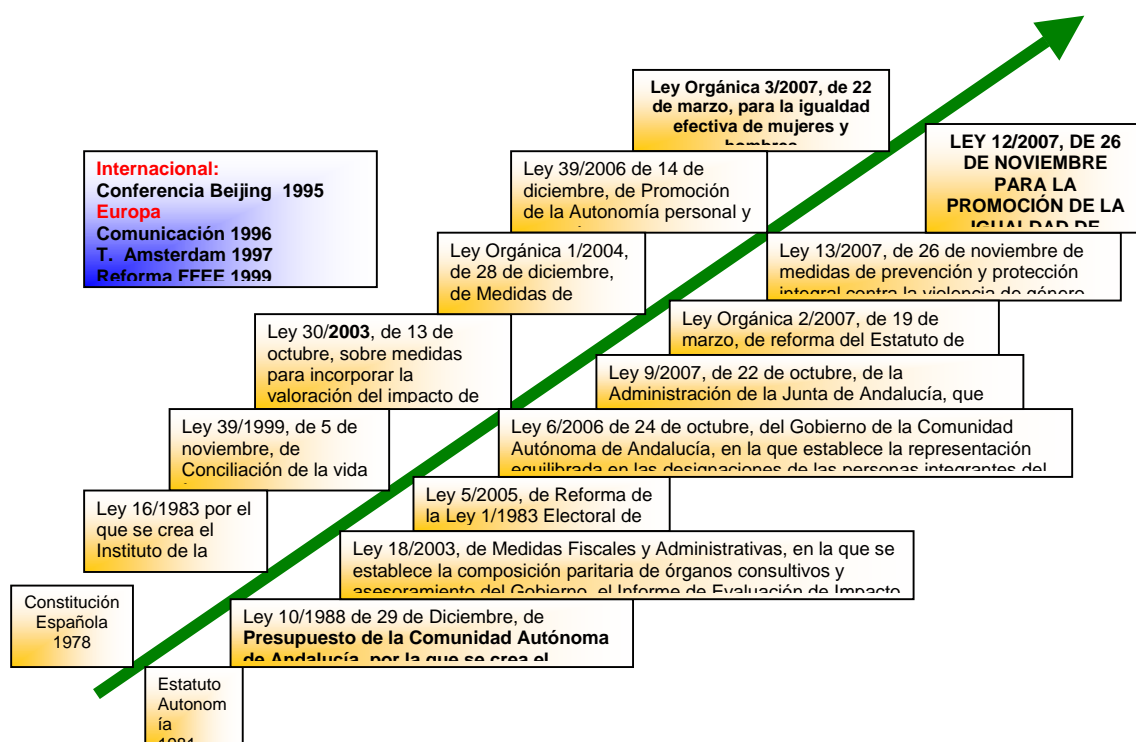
Ley Orgánica 3/2007, de 22 de marzo, para la igualdad efectiva de mujeres y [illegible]

LEY 12/2007, DE 26 DE NOVIEMBRE PARA LA PROMOCIÓN DE LA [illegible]

Internacional:
Conferencia Beijing 1995
Europa
Comunicación 1996
T. Amsterdam 1997
Reforma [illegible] 1999

Ley 39/2006 de 14 de diciembre, de Promoción de la Autonomía personal y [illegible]

Ley Orgánica 1/2004, de 28 de diciembre, de Medidas de

Ley 13/2007, de 26 de noviembre de medidas de prevención y protección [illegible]

Ley 30/2003, de 13 de octubre, sobre medidas para incorporar la valoración del impacto de

Ley Orgánica 2/2007, de 19 de marzo, de reforma del Estatuto de

Ley 9/2007, de 22 de octubre, de la Administración de la Junta de Andalucía, que

Ley 39/1999, de 5 de noviembre, de Conciliación de la vida

Ley 6/2006 de 24 de octubre, del Gobierno de la Comunidad Autónoma de Andalucía, en la que establece la representación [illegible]

Ley 5/2005, de Reforma de la Ley 1/1983 Electoral de

Ley 16/1983 por el que se crea el Instituto de la

Ley 18/2003, de Medidas Fiscales y Administrativas, en la que se establece la composición paritaria de órganos consultivos y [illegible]

Constitución Española 1978

Ley 10/1988 de 29 de Diciembre, de Presupuesto de la Comunidad Autónoma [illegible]

Estatuto Autonomía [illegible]